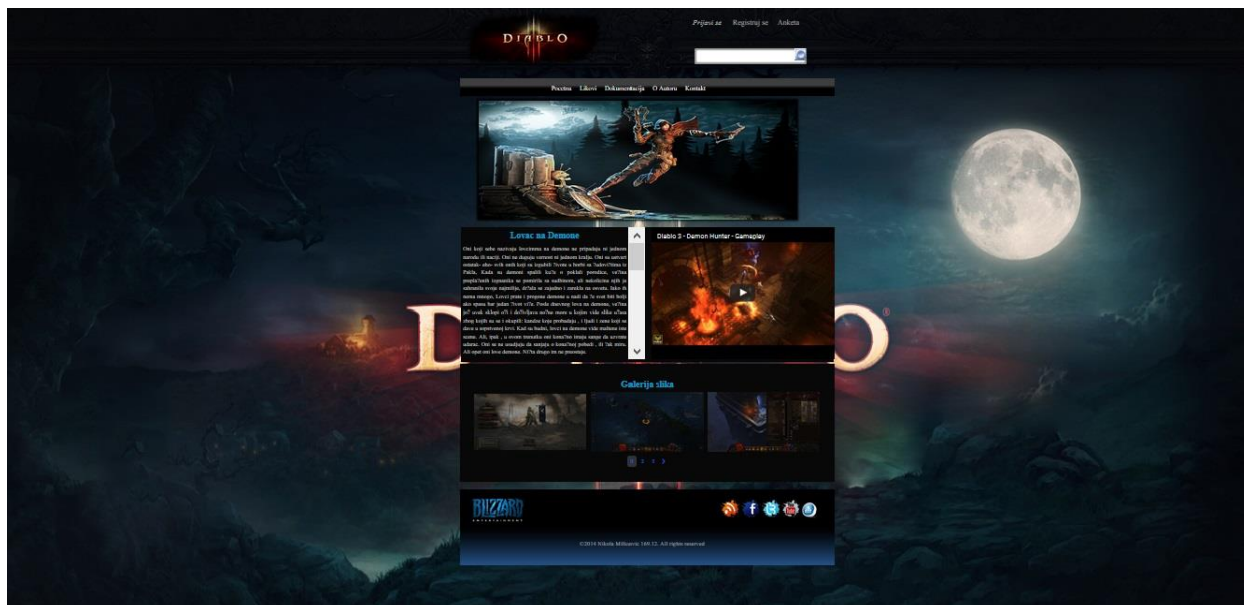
DIABLO

Prijavi se Registruj se Anketa

Pocetna Likovi Dokumentacija O Autoru Kontakt

Lovac na Demone

Oni koji sebe nazivaju lovcima na demone su pripadnici jednog naroda ili nacije. Oni su skupa vezani iz jednog kraja. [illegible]

Diablo 3 - Demon Hunter - Gameplay

Galerija slika

1 2 3 >

BLIZZARD ENTERTAINMENT

©2014 Nikola Milisavic 169/12. All rights reserved